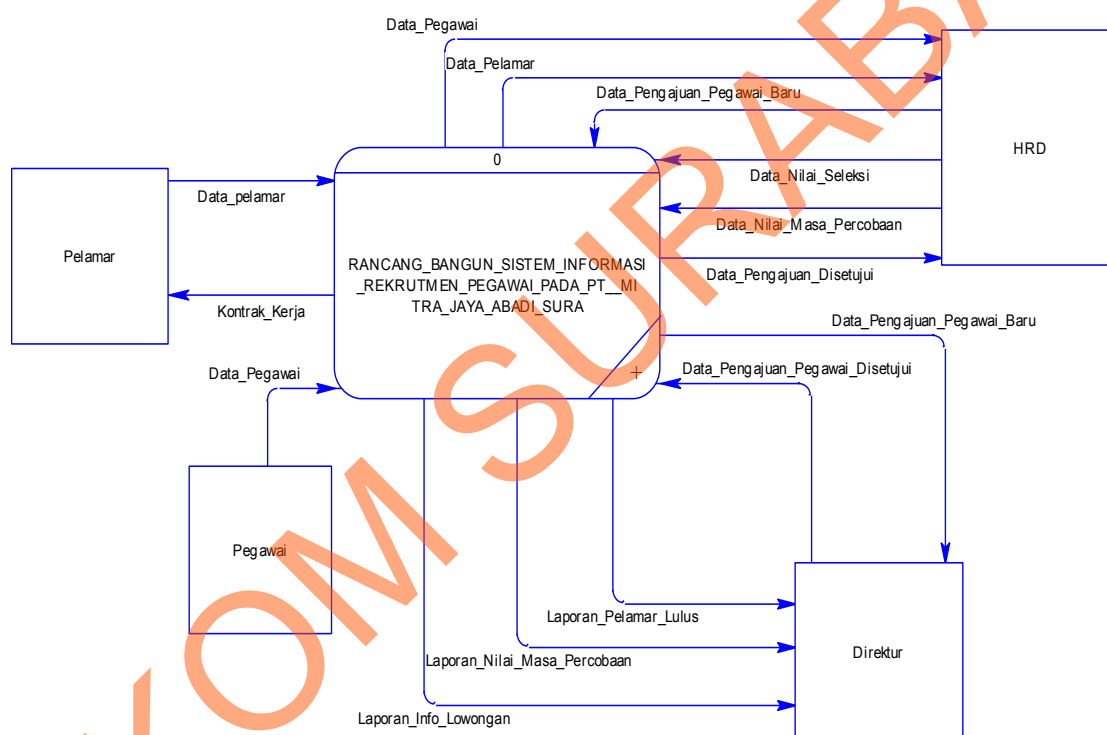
Data_Pegawai

Data_Pelamar

Data_Pengajuan_Pegawai_Baru

HRD

0

Data_pelamar

Data_Nilai_Seleksi

Data_Nilai_Masa_Percobaan

Pelamar

RANCANG_BANGUN_SISTEM_INFORMASI_REKRUTMEN_PEGAWAI_PADA_PT__MITRA_JAYA_ABADI_SURA

Data_Pengajuan_Disetujui

Kontrak_Kerja

Data_Pengajuan_Pegawai_Baru

Data_Pegawai

Data_Pengajuan_Pegawai_Disetujui

Pegawai

Laporan_Pelamar_Lulus

Direktur

Laporan_Nilai_Masa_Percobaan

Laporan_Info_Lowongan

STIKOM SURABAYA